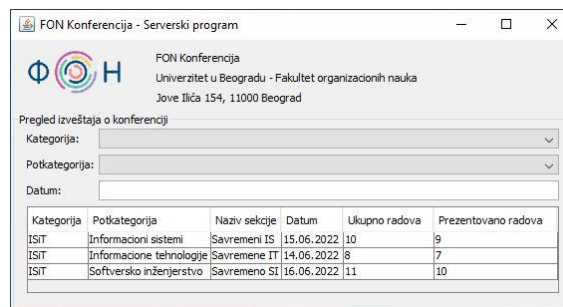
FON Konferencija - Serverski program

ΦОН

FON Konferencija
Univerzitet u Beogradu - Fakultet organizacionih nauka
Jove Ilića 154, 11000 Beograd

Pregled izveštaja o konferenciji

Kategorija:

Potkategorija:

Datum:

| Kategorija | Potkategorija | Naziv sekcije | Datum | Ukupno radova | Prezentovano radova |
|---|---|---|---|---|---|
| ISiT | Informacioni sistemi | Savremeni IS | 15.06.2022 | 10 | 9 |
| ISiT | Informacione tehnologije | Savremene IT | 14.06.2022 | 8 | 7 |
| ISiT | Softversko inženjerstvo | Savremeno SI | 16.06.2022 | 11 | 10 |